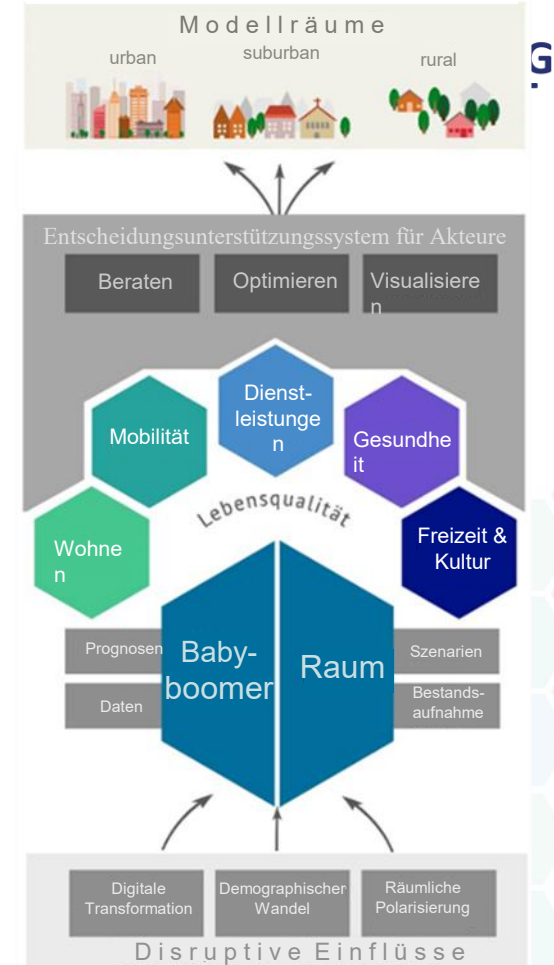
Modellräume

urban

suburban

rural

G

Entscheidungsunterstützungssystem für Akteure

Beraten

Optimieren

Visualisieren

Dienstleistungen

Mobilität

Gesundheit

Lebensqualität

Wohnen

Freizeit & Kultur

Prognosen

Babyboomer

Raum

Szenarien

Daten

Bestandsaufnahme

Digitale Transformation

Demographischer Wandel

Räumliche Polarisierung

Disruptive Einflüsse